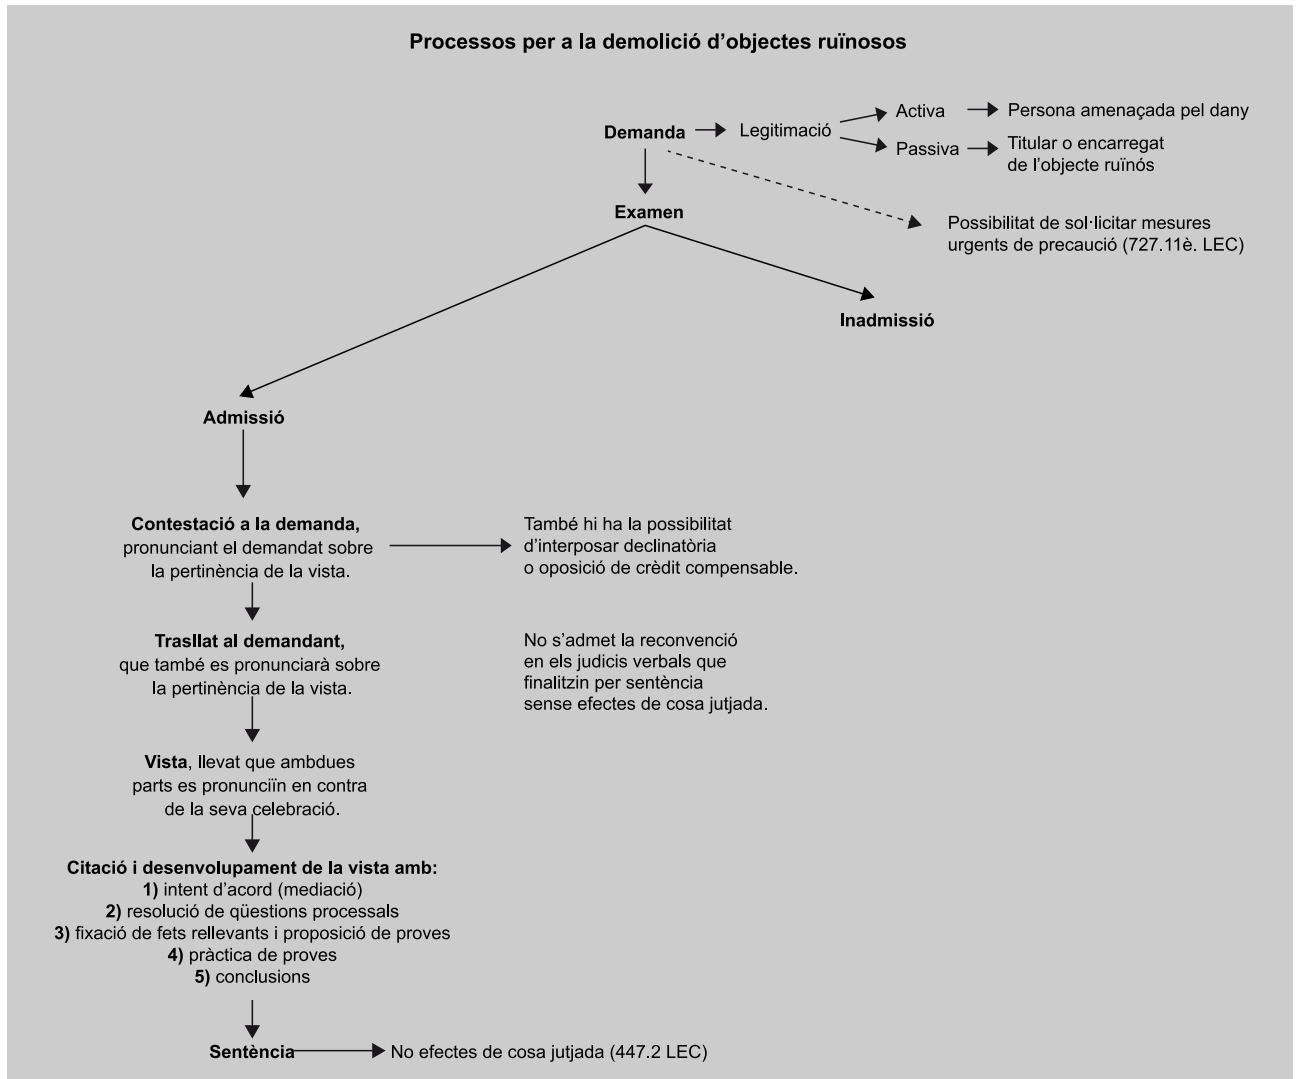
Processos per a la demolició d'objectes ruïnosos

Demanda

Legitimació

Activa

Persona amenaçada pel dany

Passiva

Titular o encarregat de l'objecte ruïnós

Examen

Possibilitat de sol·licitar mesures urgents de precaució (727.11è. LEC)

Inadmissió

Admissió

Contestació a la demanda, pronunciant el demandat sobre la pertinència de la vista.

També hi ha la possibilitat d'interposar declinatòria o oposició de crèdit compensable.

Trasllat al demandant, que també es pronunciarà sobre la pertinència de la vista.

No s'admet la reconvenció en els judicis verbals que finalitzin per sentència sense efectes de cosa jutjada.

Vista, llevat que ambdues parts es pronunciïn en contra de la seva celebració.

Citació i desenvolupament de la vista amb:
1) intent d'acord (mediació)
2) resolució de qüestions processals
3) fixació de fets rellevants i proposició de proves
4) pràctica de proves
5) conclusions

Sentència

No efectes de cosa jutjada (447.2 LEC)